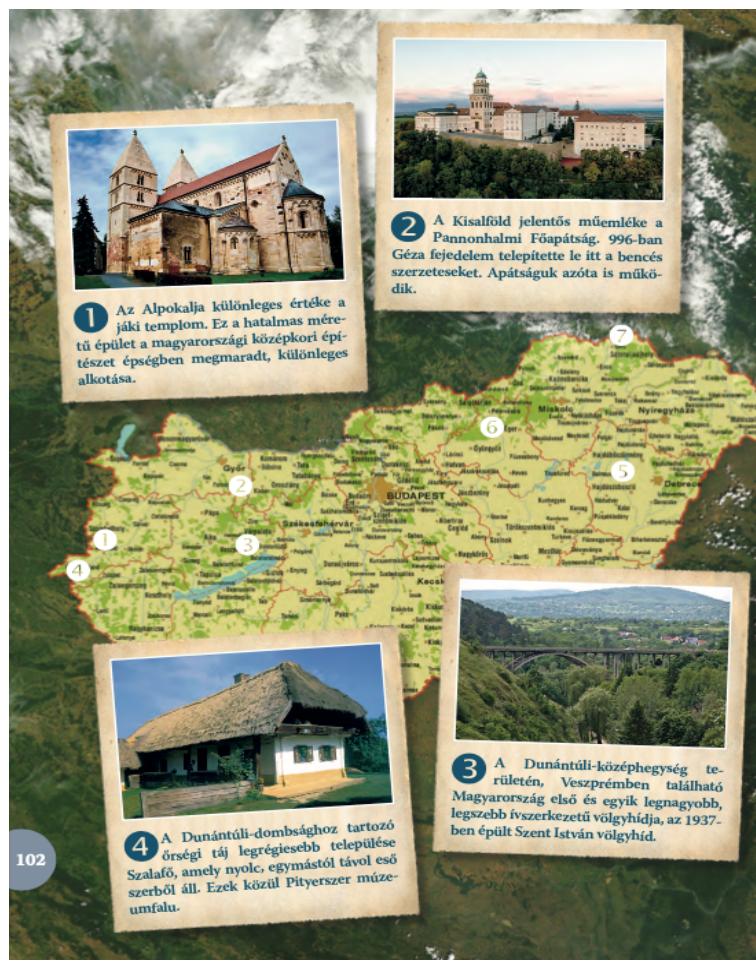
1 Az Alpokalja különleges értéke a jáki templom. Ez a hatalmas méretű épület a magyarországi középkori építészet épségben megmaradt, különleges alkotása.

2 A Kisalföld jelentős műemléke a Pannonhalmi Főapátság. 996-ban Géza fejedelem telepítette le itt a bencés szerzeteseket. Apátságuk azóta is működik.

7

6

5

2

1

4

3

Győr

BUDAPEST

Székesfehérvár

Miskolc

Nyíregyháza

Debrecen

Kecsk

3 A Dunántúli-középhegység területén, Veszprémben található Magyarország első és egyik legnagyobb, legszebb íves szerkezetű völgyhídja, az 1937-ben épült Szent István völgyhíd.

4 A Dunántúli-dombsághoz tartozó őrségi táj legrégiesebb települése Szalafő, amely nyolc, egymástól távol eső szerből áll. Ezek közül Pityerszer múzeumfalu.

102